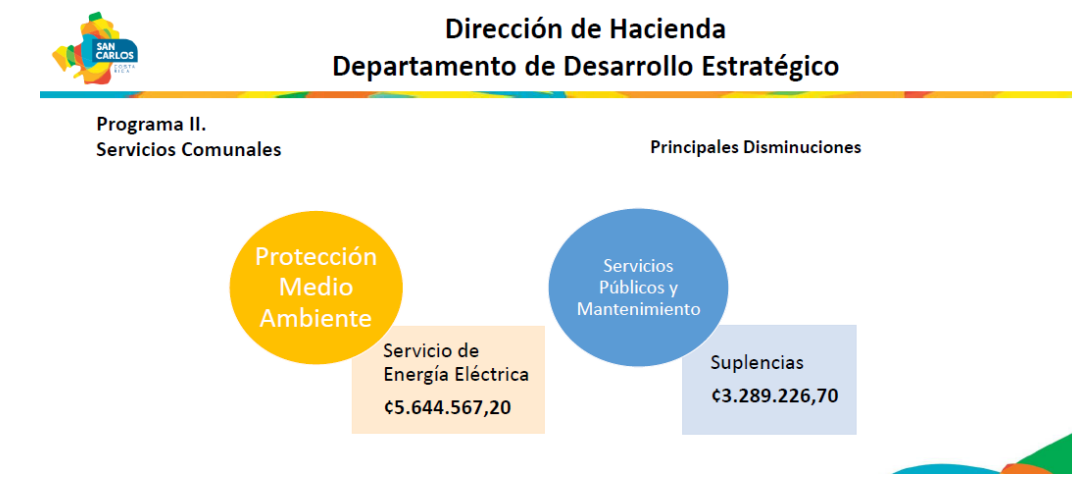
SAN CARLOS
COSTA RICA

Dirección de Hacienda
Departamento de Desarrollo Estratégico

Programa II.
Servicios Comunales

Principales Disminuciones

Protección Medio Ambiente

Servicio de Energía Eléctrica
¢5.644.567,20

Servicios Públicos y Mantenimiento

Suplencias
¢3.289.226,70